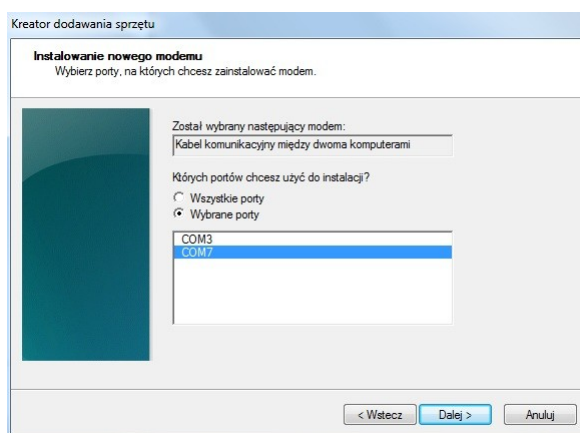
Kreator dodawania sprzętu

Instalowanie nowego modemu
Wybierz porty, na których chcesz zainstalować modem.

Został wybrany następujący modem:
Kabel komunikacyjny między dwoma komputerami

Których portów chcesz użyć do instalacji?
Wszystkie porty
Wybrane porty

COM3
COM7

< Wstecz
Dalej >
Anuluj